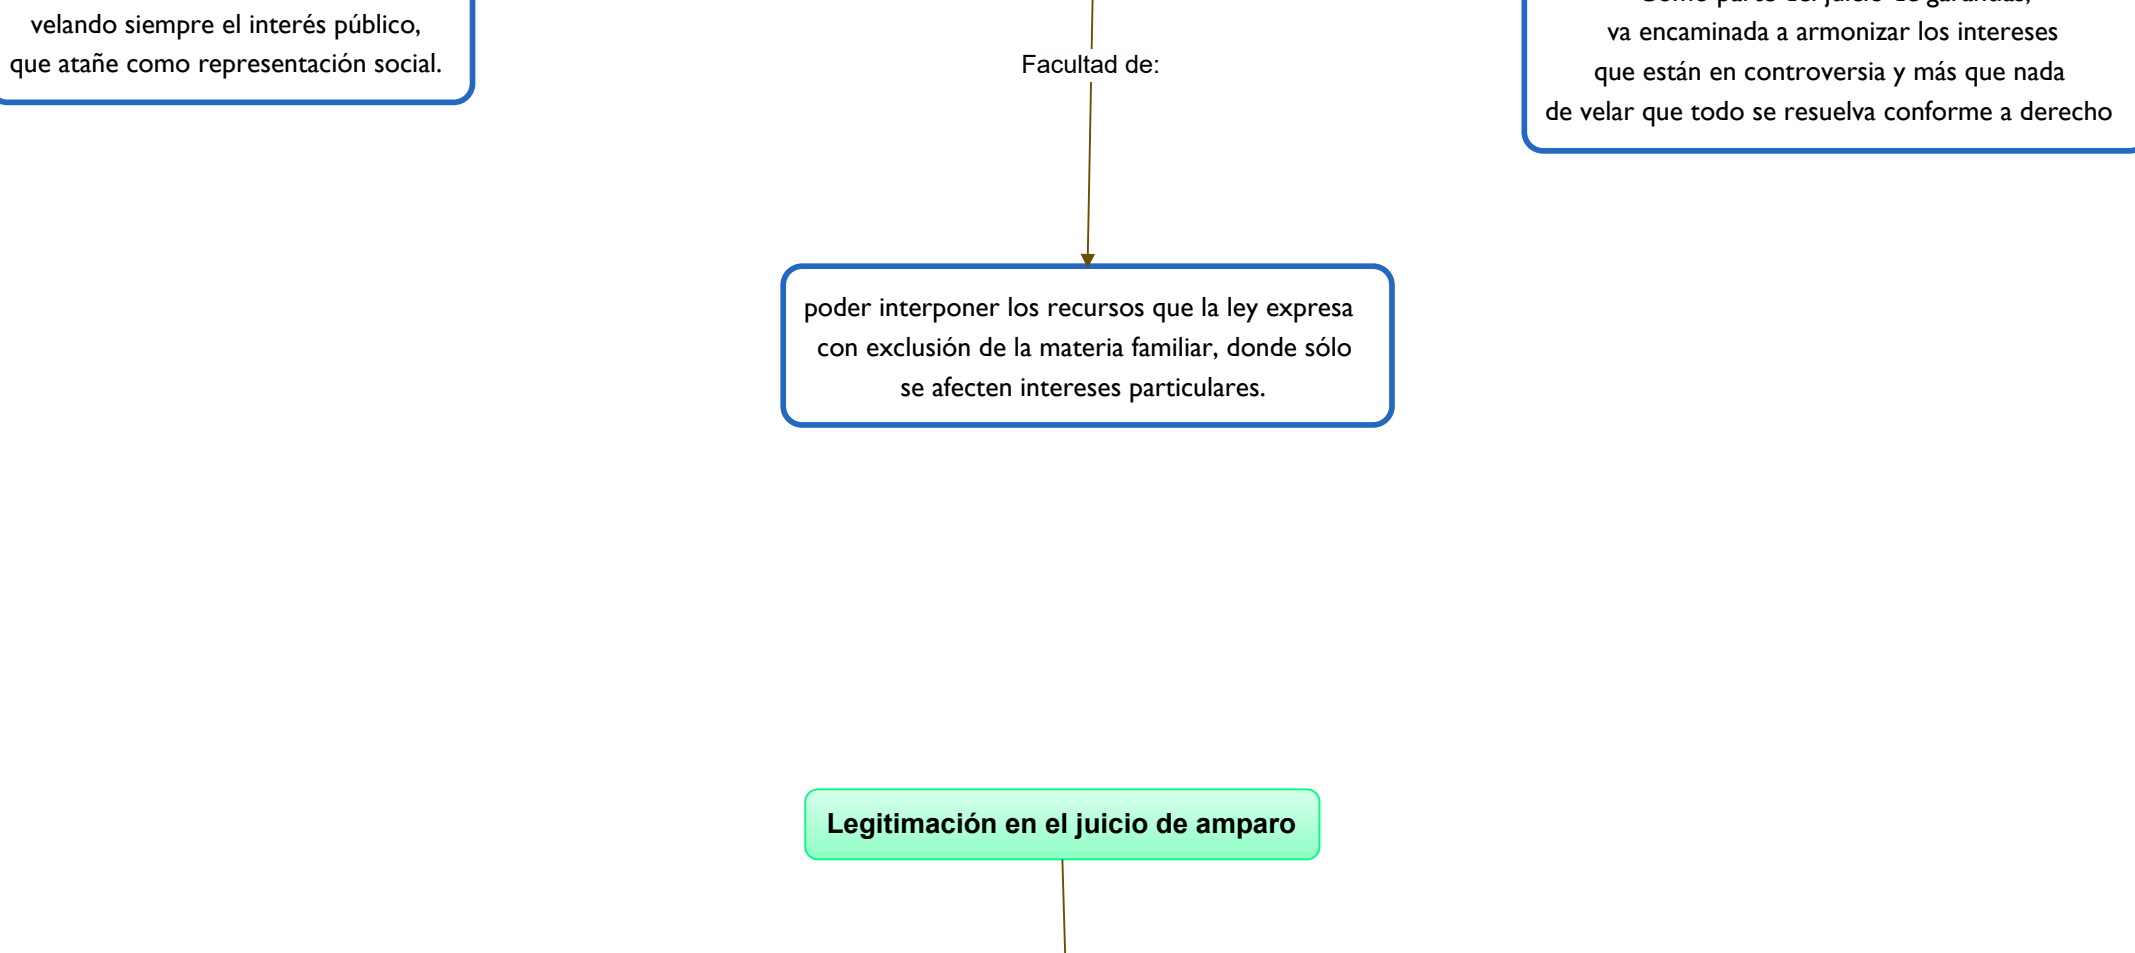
velando siempre el interés público, que atañe como representación social.

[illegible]
va encaminada a armonizar los intereses que están en controversia y más que nada de velar que todo se resuelva conforme a derecho

Facultad de:

poder interponer los recursos que la ley expresa con exclusión de la materia familiar, donde sólo se afecten intereses particulares.

Legitimación en el juicio de amparo